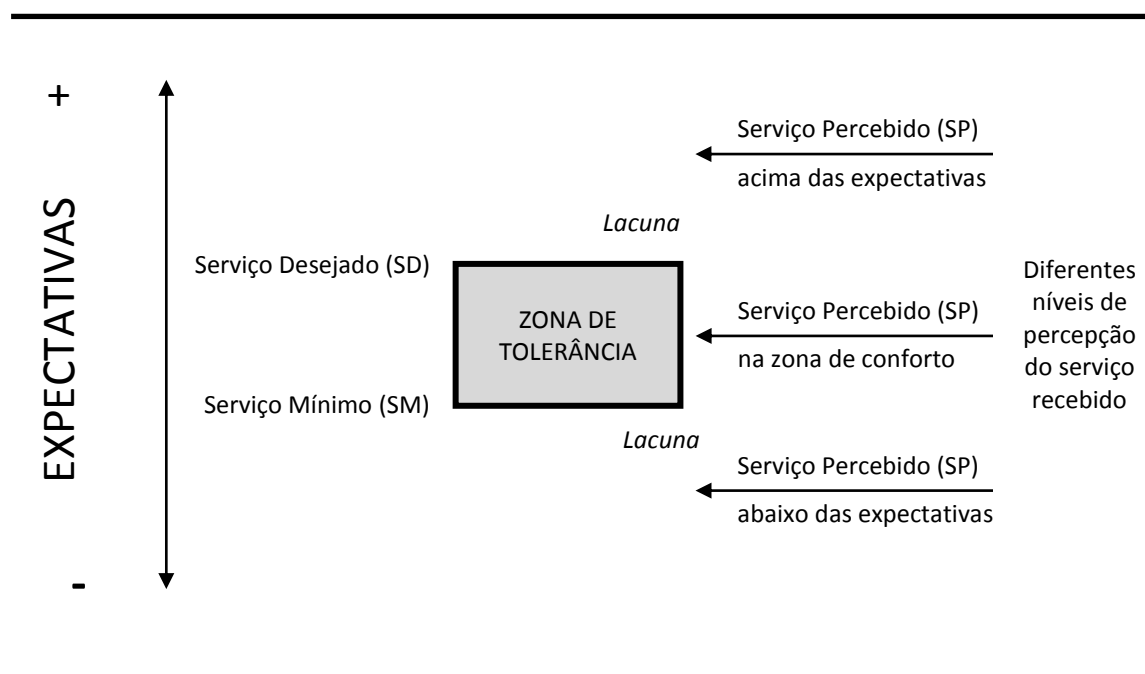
+

EXPECTATIVAS

-

Serviço Percebido (SP)
acima das expectativas

Lacuna

Serviço Desejado (SD)

ZONA DE TOLERÂNCIA

Serviço Mínimo (SM)

Serviço Percebido (SP)
na zona de conforto

Diferentes níveis de percepção do serviço recebido

Lacuna

Serviço Percebido (SP)
abaixo das expectativas